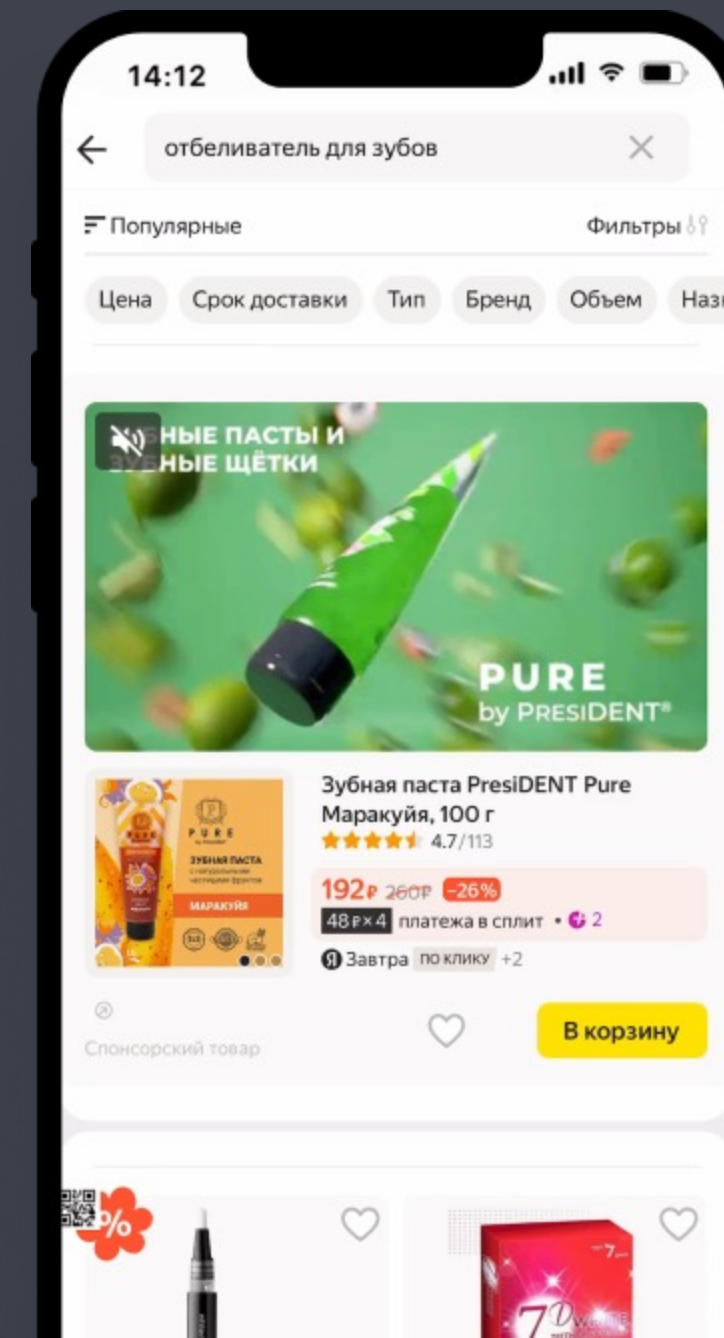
14:12

отбеливатель для зубов

Популярные

Фильтры

Цена Срок доставки Тип Бренд ОбъемНаз

НЫЕ ПАСТЫ И НЫЕ ЩЁТКИ

PURE by PRESIDENT®

PURE

ЗУБНАЯ ПАСТА

МАРАКУЙЯ

Зубная паста PresiDENT Pure Маракуйя, 100 г

4.7/113

192₽ 260₽ -26%

48₽×4 платежа в сплит • 2

Завтра по клику +2

Спонсорский товар

В корзину

%

7